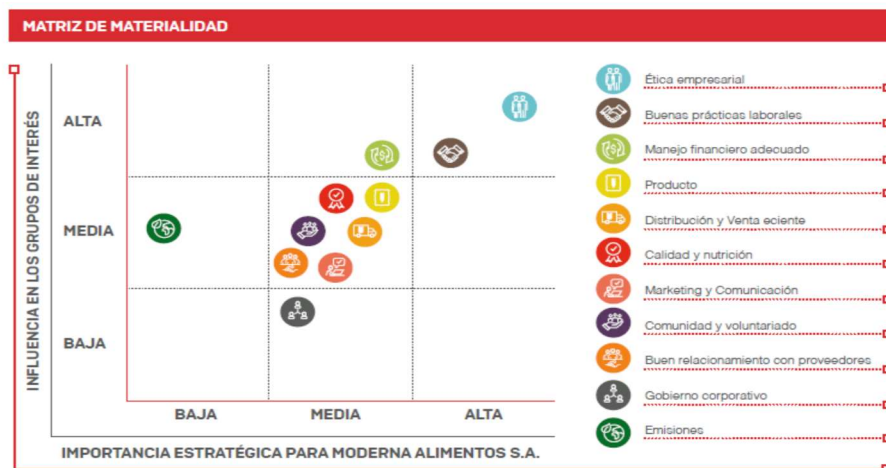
MATRIZ DE MATERIALIDAD

INFLUENCIA EN LOS GRUPOS DE INTERÉS

ALTA

MEDIA

BAJA

BAJA

MEDIA

ALTA

IMPORTANCIA ESTRATÉGICA PARA MODERNA ALIMENTOS S.A.

Ética empresarial

Buenas prácticas laborales

Manejo financiero adecuado

Producto

Distribución y Venta eciente

Calidad y nutrición

Marketing y Comunicación

Comunidad y voluntariado

Buen relacionamiento con proveedores

Gobierno corporativo

Emisiones